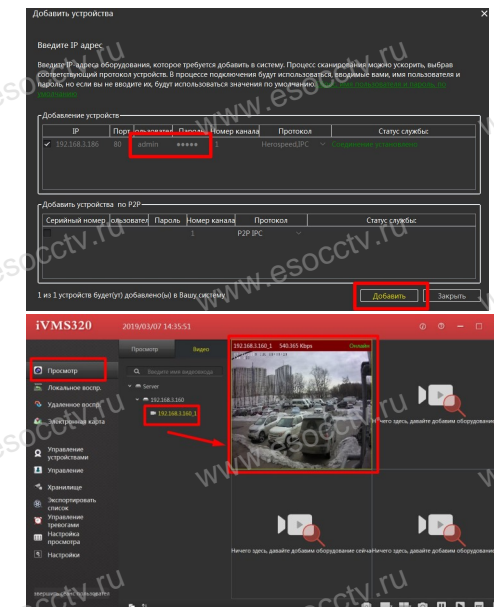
Добавить устройства

Введите IP адрес

Введите IP адреса оборудования, которое требуется добавить в систему. Процесс сканирования можно ускорить, выбрав соответствующий протокол устройств. В процессе подключения будут использоваться вводимые вами, имя пользователя и пароль, но если вы не вводите их, будут использоваться значения по умолчанию. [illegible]

Добавление устройств

| IP | Порт | Пользователь | Пароль | Номер канала | Протокол | Статус службы: |
|---|---|---|---|---|---|---|
| 192.168.3.186 | 80 | admin | ••••• | 1 | Herospeed|IPC | Соединение установлено |

Добавить устройства по P2P

| Серийный номер | Пользователь | Пароль | Номер канала | Протокол | Статус службы: |
|---|---|---|---|---|---|
| | | | 1 | P2P IPC | |

1 из 1 устройств будет(ут) добавлено(ы) в Вашу систему

Добавить Закрыть

iVMS320 2019/03/07 14:35:51

Просмотр Видео

Просмотр
Локальное воспр.
Удаленное воспр.
Электронная карта
Управление устройствами
Управление
Хранилище
Экспортировать список
Управление тревогами
Настройка просмотра
Настройки

Введите имя видеовхода
Server
192.168.3.160
192.168.3.160_1

192.168.3.160_1 540.365 Kbps Онлайн

Ничего здесь, давайте добавим оборудование
Ничего здесь, давайте добавим оборудование сейча
Ничего здесь, давайте добавим оборудование

www.esocctv.ru